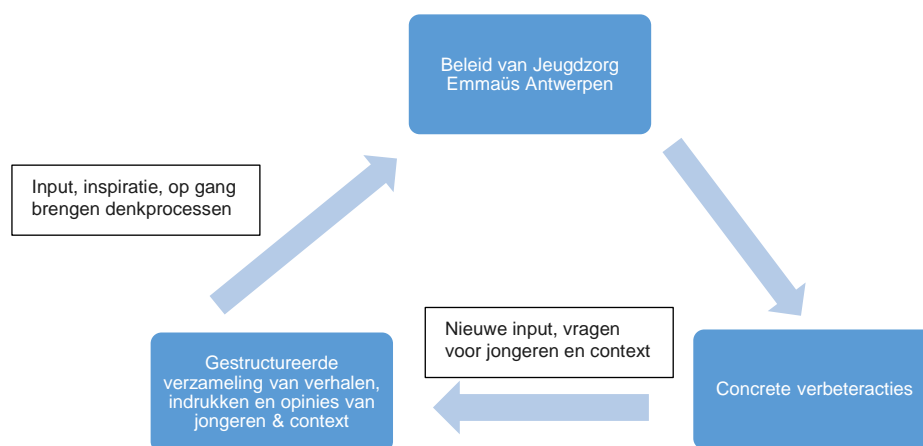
Beleid van Jeugdzorg Emmaüs Antwerpen

Concrete verbeteracties

Nieuwe input, vragen voor jongeren en context

Gestructureerde verzameling van verhalen, indrukken en opinies van jongeren & context

Input, inspiratie, op gang brengen denkprocessen